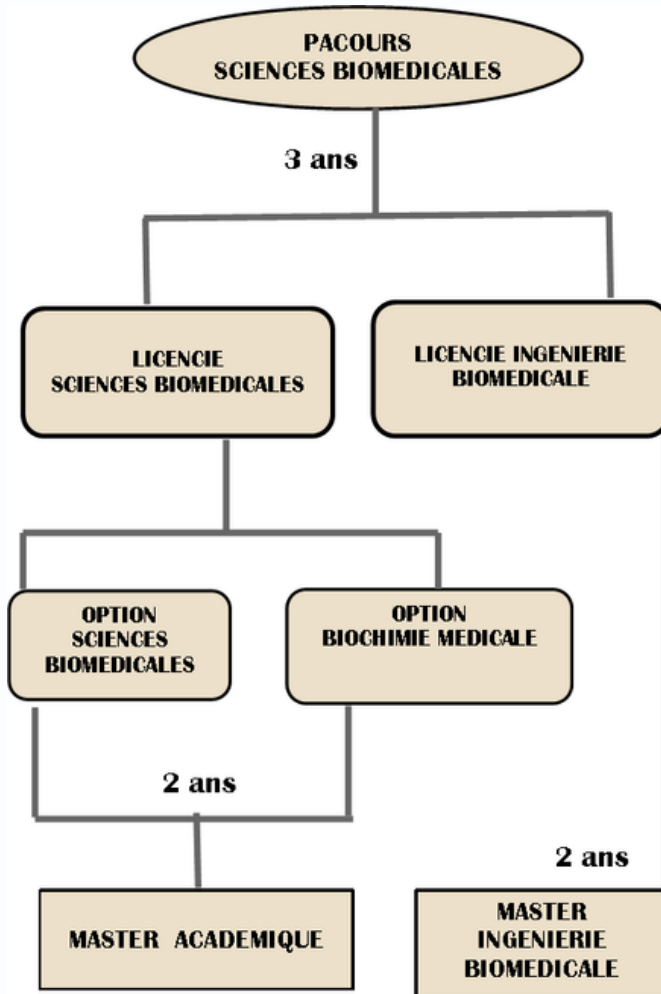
PACOURS
SCIENCES BIOMEDICALES

3 ans

LICENCIE
SCIENCES BIOMEDICALES

LICENCIE INGENIERIE
BIOMEDICALE

OPTION
SCIENCES
BIOMEDICALES

OPTION
BIOCHIMIE MEDICALE

2 ans

2 ans

MASTER ACADEMIQUE

MASTER
INGENIERIE
BIOMEDICALE